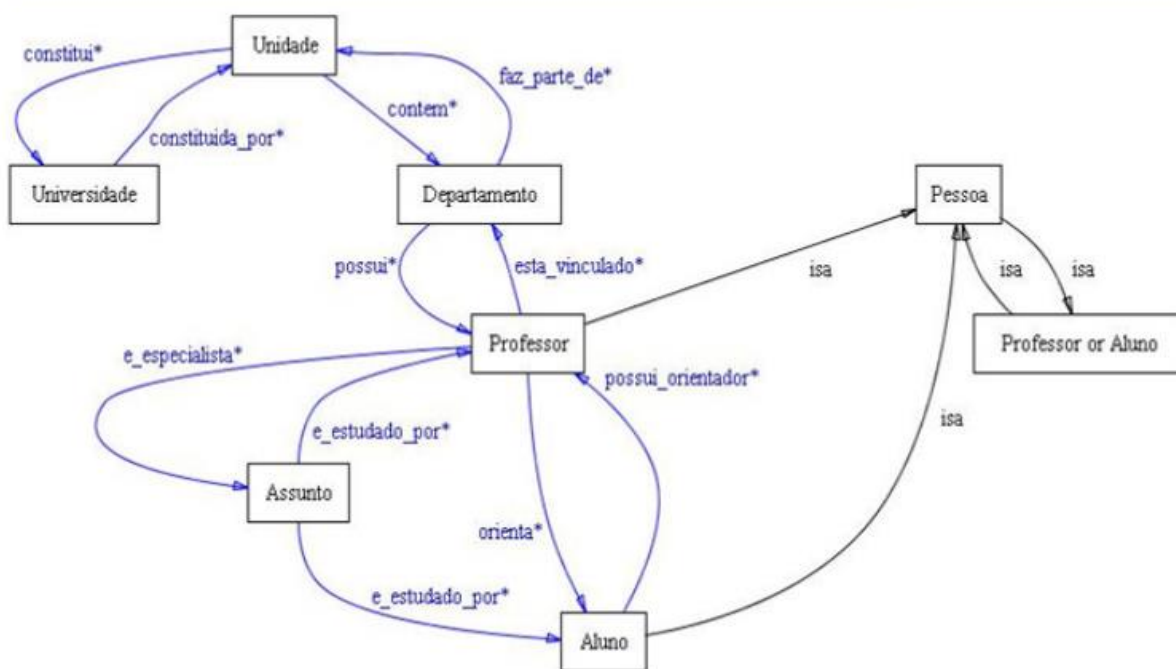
constitui*
Unidade
faz_parte_de*
constituida_por*
contem*
Universidade
Departamento
Pessoa
possui*
esta_vinculado*
isa
isa
isa
Professor
Professor or Aluno
e_especialista*
possui_orientador*
e_estudado_por*
isa
Assunto
orienta*
e_estudado_por*
Aluno